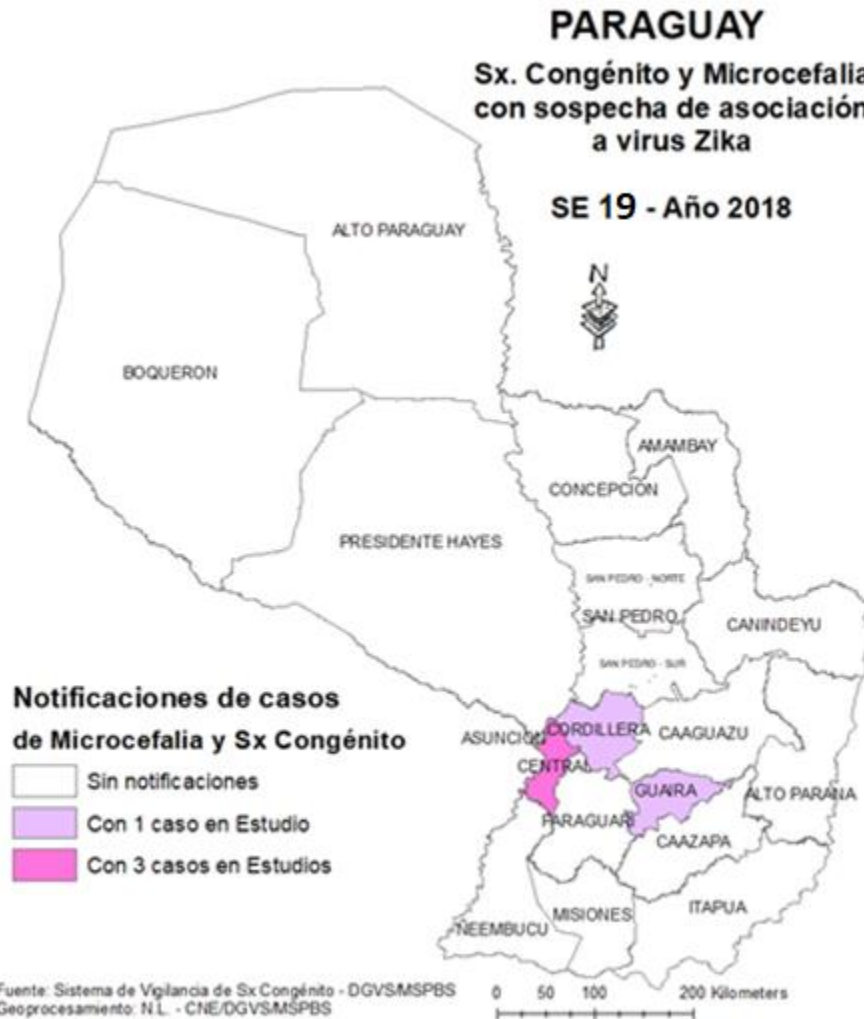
PARAGUAY

Sx. Congénito y Microcefalia con sospecha de asociación a virus Zika

SE 19 - Año 2018

N

ALTO PARAGUAY

BOQUERON

AMAMBAY

CONCEPCION

PRESIDENTE HAYES

SAN PEDRO - NORTE

SAN PEDRO

CANINDEYU

SAN PEDRO - SUR

ASUNCION

CORDILLERA

CAAGUAZU

CENTRAL

GUAIRA

ALTO PARANA

PARAGUARI

CAAZAPA

MISIONES

ITAPUA

NEEMBUCU

Notificaciones de casos de Microcefalia y Sx Congénito

Sin notificaciones

Con 1 caso en Estudio

Con 3 casos en Estudios

Fuente: Sistema de Vigilancia de Sx Congénito - DGVS/MSPBS
Geoprocesamiento: N.L. - CNE/DGVS/MSPBS

0 50 100 200 Kilometers